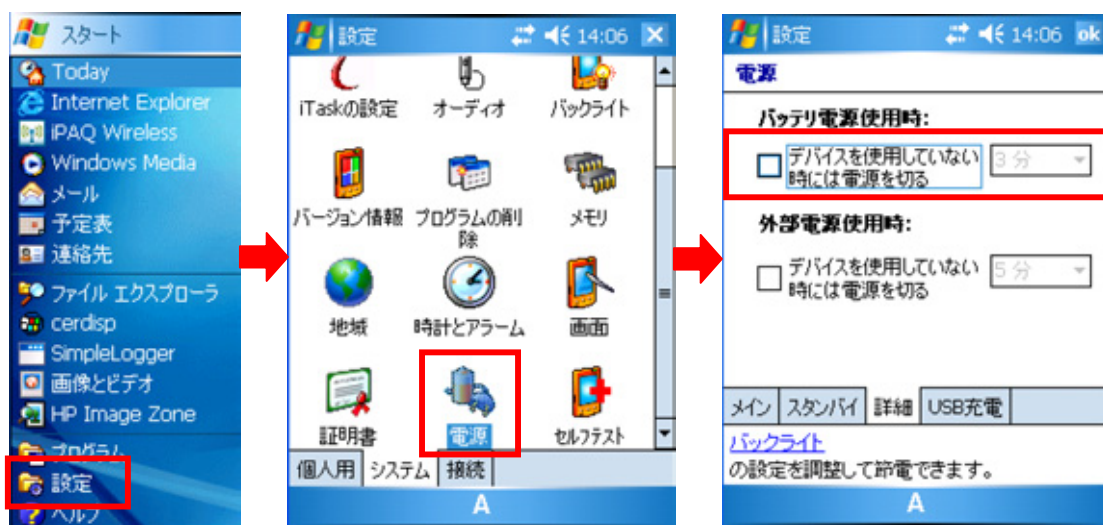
スタート
Today
Internet Explorer
iPAQ Wireless
Windows Media
メール
予定表
連絡先
ファイル エクスプローラ
cerdisp
SimpleLogger
画像とビデオ
HP Image Zone
プログラム
設定
ヘルプ

設定 14:06
iTaskの設定
オーディオ
バックライト
バージョン情報
プログラムの削除
メモリ
地域
時計とアラーム
画面
証明書
電源
セルフテスト
個人用
システム
接続
A

設定 14:06 ok
電源
バッテリ電源使用時:
デバイスを使用していない時には電源を切る
3 分
外部電源使用時:
デバイスを使用していない時には電源を切る
5 分
メイン
スタンバイ
詳細
USB充電
バックライト
の設定を調整して節電できます。
A